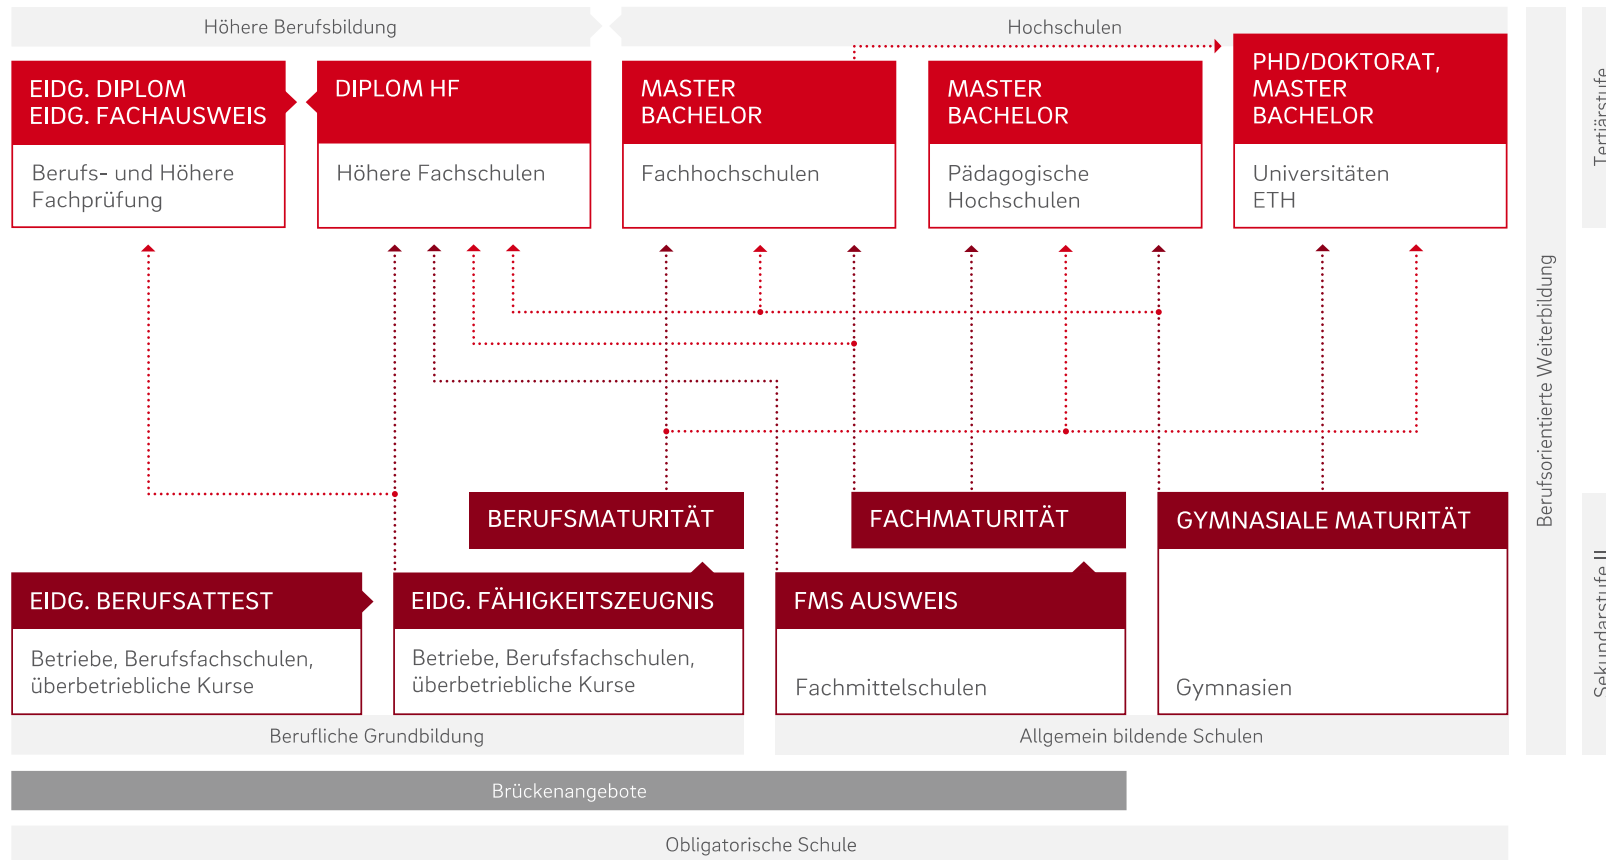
Höhere Berufsbildung

Hochschulen

EIDG. DIPLOM
EIDG. FACHAUSWEIS

Berufs- und Höhere Fachprüfung

DIPLOM HF

Höhere Fachschulen

MASTER
BACHELOR

Fachhochschulen

MASTER
BACHELOR

Pädagogische Hochschulen

PHD/DOKTORAT,
MASTER
BACHELOR

Universitäten
ETH

Tertiärstufe

Berufsorientierte Weiterbildung

BERUFSMATURITÄT

FACHMATURITÄT

GYMNASIALE MATURITÄT

EIDG. BERUFSATTEST

Betriebe, Berufsfachschulen, überbetriebliche Kurse

EIDG. FÄHIGKEITSZEUGNIS

Betriebe, Berufsfachschulen, überbetriebliche Kurse

FMS AUSWEIS

Fachmittelschulen

Gymnasien

Sekundarstufe II

Berufliche Grundbildung

Allgemein bildende Schulen

Brückenangebote

Obligatorische Schule